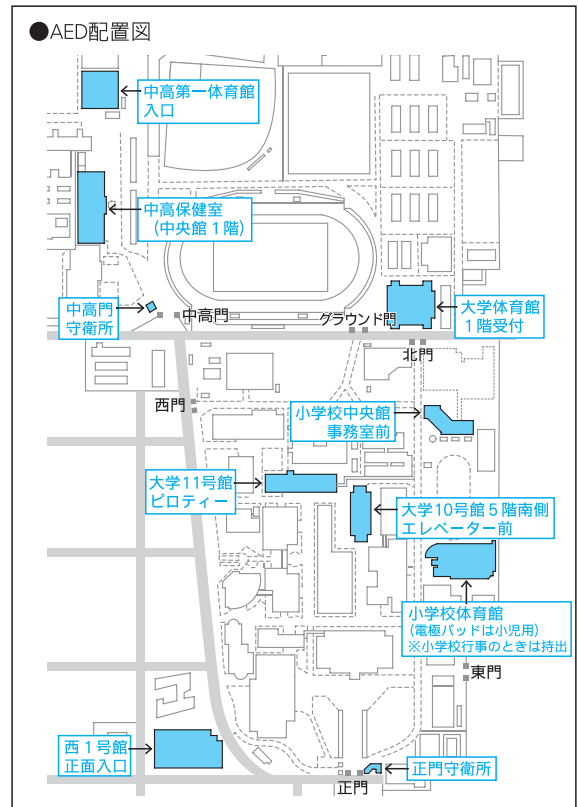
●AED配置図

中高第一体育館
入口

中高保健室
（中央館１階）

中高門
守衛所

中高門

グラウンド門

大学体育館
１階受付

北門

西門

小学校中央館
事務室前

大学11号館
ピロティー

大学10号館５階南側
エレベーター前

小学校体育館
（電極パッドは小児用）
※小学校行事のときは持出

東門

西１号館
正面入口

正門守衛所

正門